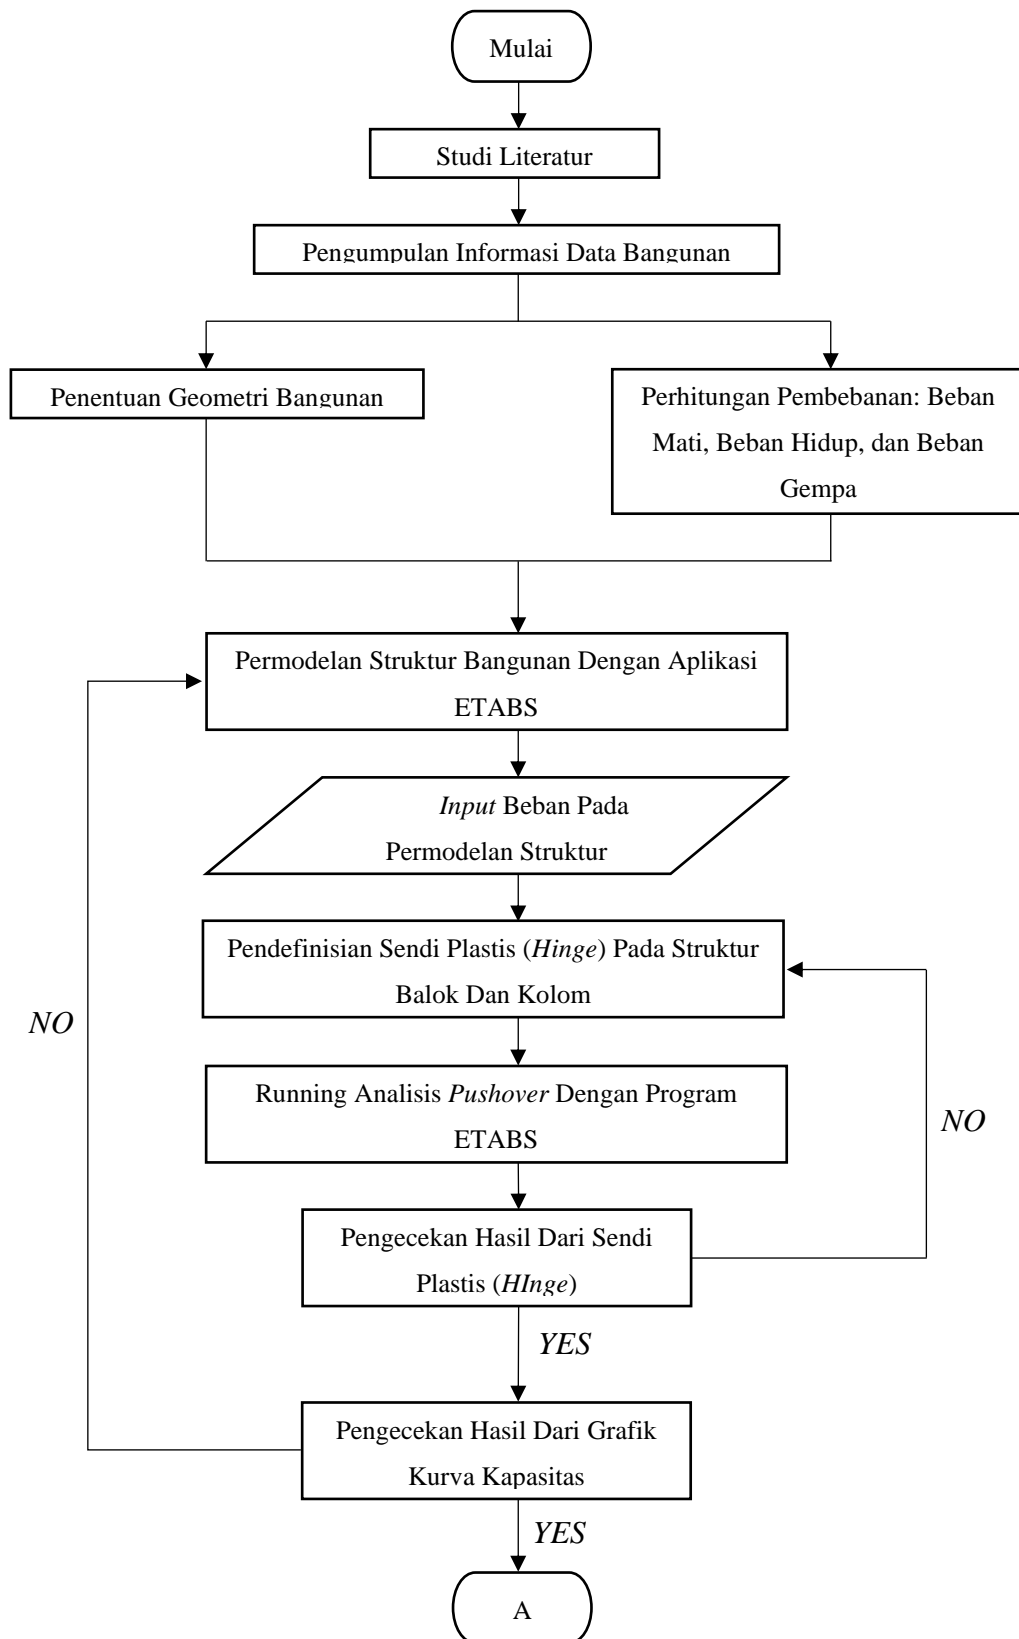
Mulai

Studi Literatur

Pengumpulan Informasi Data Bangunan

Penentuan Geometri Bangunan

Perhitungan Pembebanan: Beban Mati, Beban Hidup, dan Beban Gempa

Permodelan Struktur Bangunan Dengan Aplikasi ETABS

*Input* Beban Pada Permodelan Struktur

Pendefinisian Sendi Plastis (*Hinge*) Pada Struktur Balok Dan Kolom

*NO*

Running Analisis *Pushover* Dengan Program ETABS

*NO*

Pengecekan Hasil Dari Sendi Plastis (*HInge*)

*YES*

Pengecekan Hasil Dari Grafik Kurva Kapasitas

*YES*

A